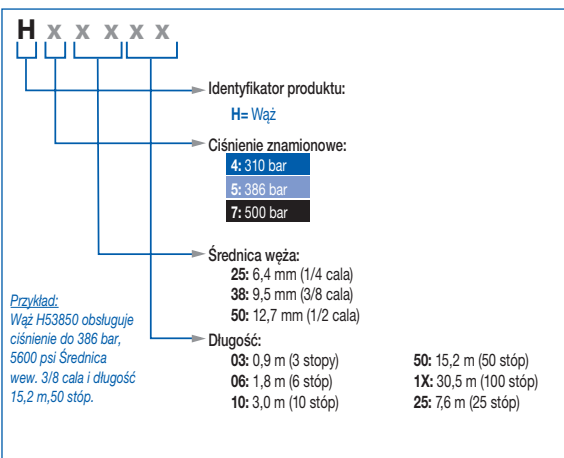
H x x x x x

Identyfikator produktu:
H= Wąż

Ciśnienie znamionowe:
4: 310 bar
5: 386 bar
7: 500 bar

Średnica węża:
25: 6,4 mm (1/4 cala)
38: 9,5 mm (3/8 cala)
50: 12,7 mm (1/2 cala)

Przykład:
Wąż H53850 obsługuje ciśnienie do 386 bar, 5600 psi Średnica wew. 3/8 cala i długość 15,2 m,50 stóp.

Długość:
03: 0,9 m (3 stopy)
06: 1,8 m (6 stóp)
10: 3,0 m (10 stóp)
50: 15,2 m (50 stóp)
1X: 30,5 m (100 stóp)
25: 7,6 m (25 stóp)